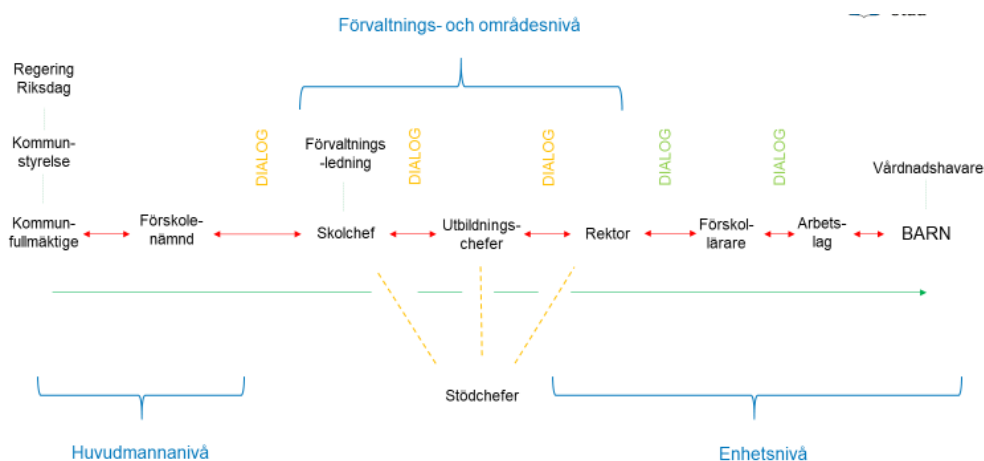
Förvaltnings- och områdesnivå

Regering
Riksdag

Kommunstyrelse

DIALOG

Förvaltningsledning

DIALOG

DIALOG

DIALOG

DIALOG

Vårdnadshavare

Kommunfullmäktige

Förskolenämnd

Skolchef

Utbildningschefer

Rektor

Förskollärare

Arbetslag

BARN

Stödchefer

Huvudmannanivå

Enhetsnivå